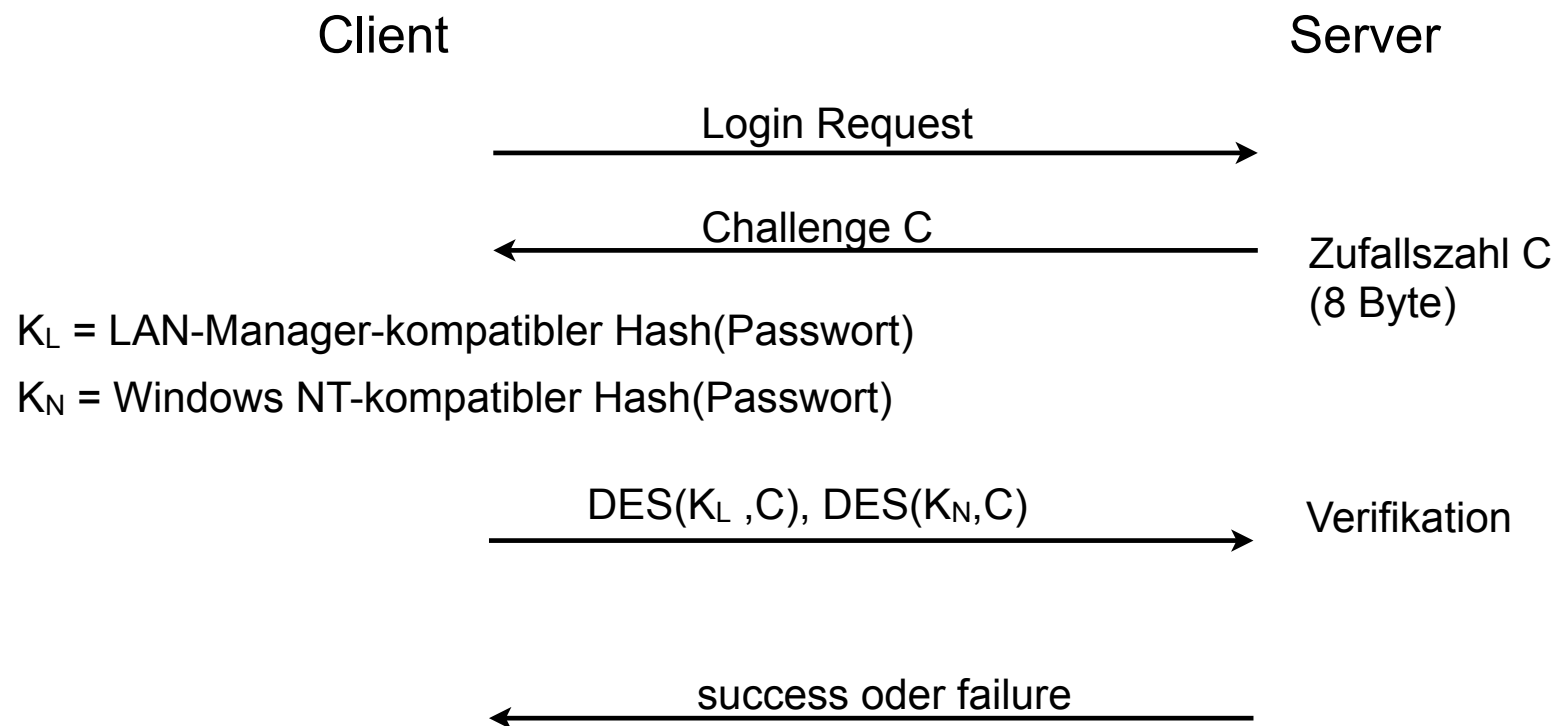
Client

Server

Login Request

Challenge C

Zufallszahl C (8 Byte)

$K_L$ = LAN-Manager-kompatibler Hash(Passwort)

$K_N$ = Windows NT-kompatibler Hash(Passwort)

DES($K_L$ ,C), DES($K_N$,C)

Verifikation

success oder failure